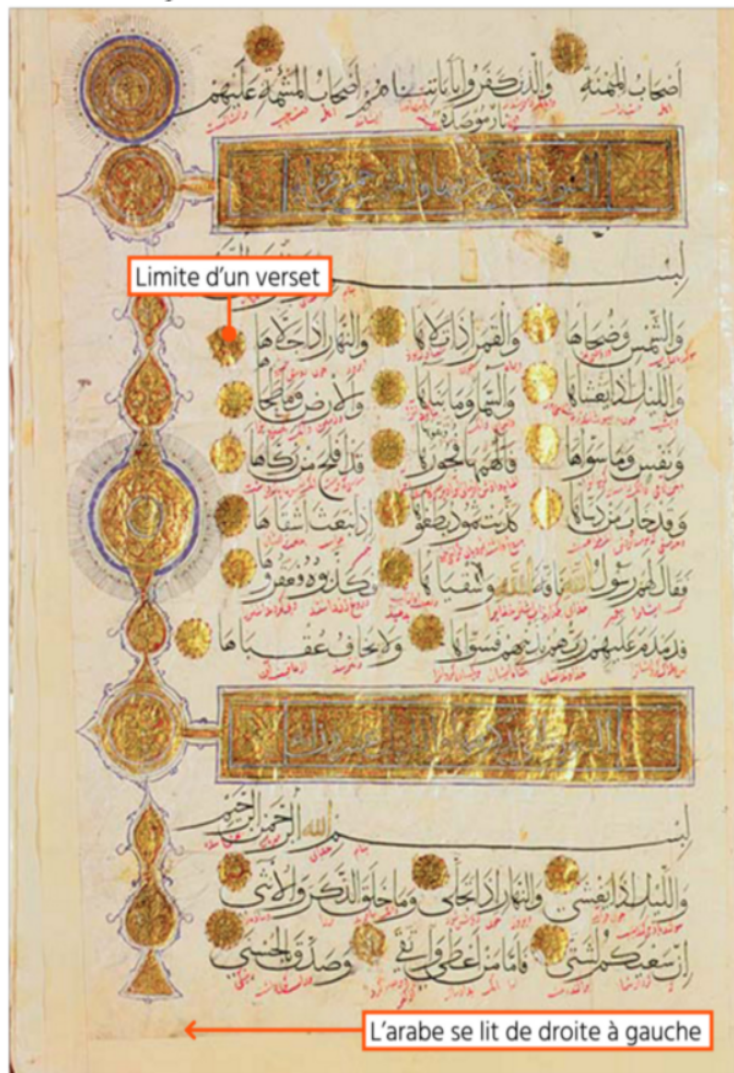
أَصْحَابُ الْمَيْمَنَةِ ۝ وَالَّذِينَ كَفَرُوا بِآيَاتِنَا هُمْ أَصْحَابُ الْمَشْأَمَةِ ۝ عَلَيْهِمْ نَارٌ مُؤْصَدَةٌ ۝

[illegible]

Limite d'un verset

بِسْمِ اللَّهِ الرَّحْمَٰنِ الرَّحِيمِ

وَالشَّمْسِ وَضُحَاهَا ۝ وَالْقَمَرِ إِذَا تَلَاهَا ۝ وَالنَّهَارِ إِذَا جَلَّاهَا ۝
وَاللَّيْلِ إِذَا يَغْشَاهَا ۝ وَالسَّمَاءِ وَمَا بَنَاهَا ۝ وَالْأَرْضِ وَمَا طَحَاهَا ۝
وَنَفْسٍ وَمَا سَوَّاهَا ۝ فَأَلْهَمَهَا فُجُورَهَا وَتَقْوَاهَا ۝ قَدْ أَفْلَحَ مَنْ زَكَّاهَا ۝
وَقَدْ خَابَ مَنْ دَسَّاهَا ۝ كَذَّبَتْ ثَمُودُ بِطَغْوَاهَا ۝ إِذِ انْبَعَثَ أَشْقَاهَا ۝
فَقَالَ لَهُمْ رَسُولُ اللَّهِ نَاقَةَ اللَّهِ وَسُقْيَاهَا ۝ فَكَذَّبُوهُ فَعَقَرُوهَا
فَدَمْدَمَ عَلَيْهِمْ رَبُّهُمْ بِذَنْبِهِمْ فَسَوَّاهَا ۝ وَلَا يَخَافُ عُقْبَاهَا ۝

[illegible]

بِسْمِ اللَّهِ الرَّحْمَٰنِ الرَّحِيمِ

وَاللَّيْلِ إِذَا يَغْشَىٰ ۝ وَالنَّهَارِ إِذَا تَجَلَّىٰ ۝ وَمَا خَلَقَ الذَّكَرَ وَالْأُنْثَىٰ ۝
إِنَّ سَعْيَكُمْ لَشَتَّىٰ ۝ فَأَمَّا مَنْ أَعْطَىٰ وَاتَّقَىٰ ۝ وَصَدَّقَ بِالْحُسْنَىٰ ۝

L'arabe se lit de droite à gauche